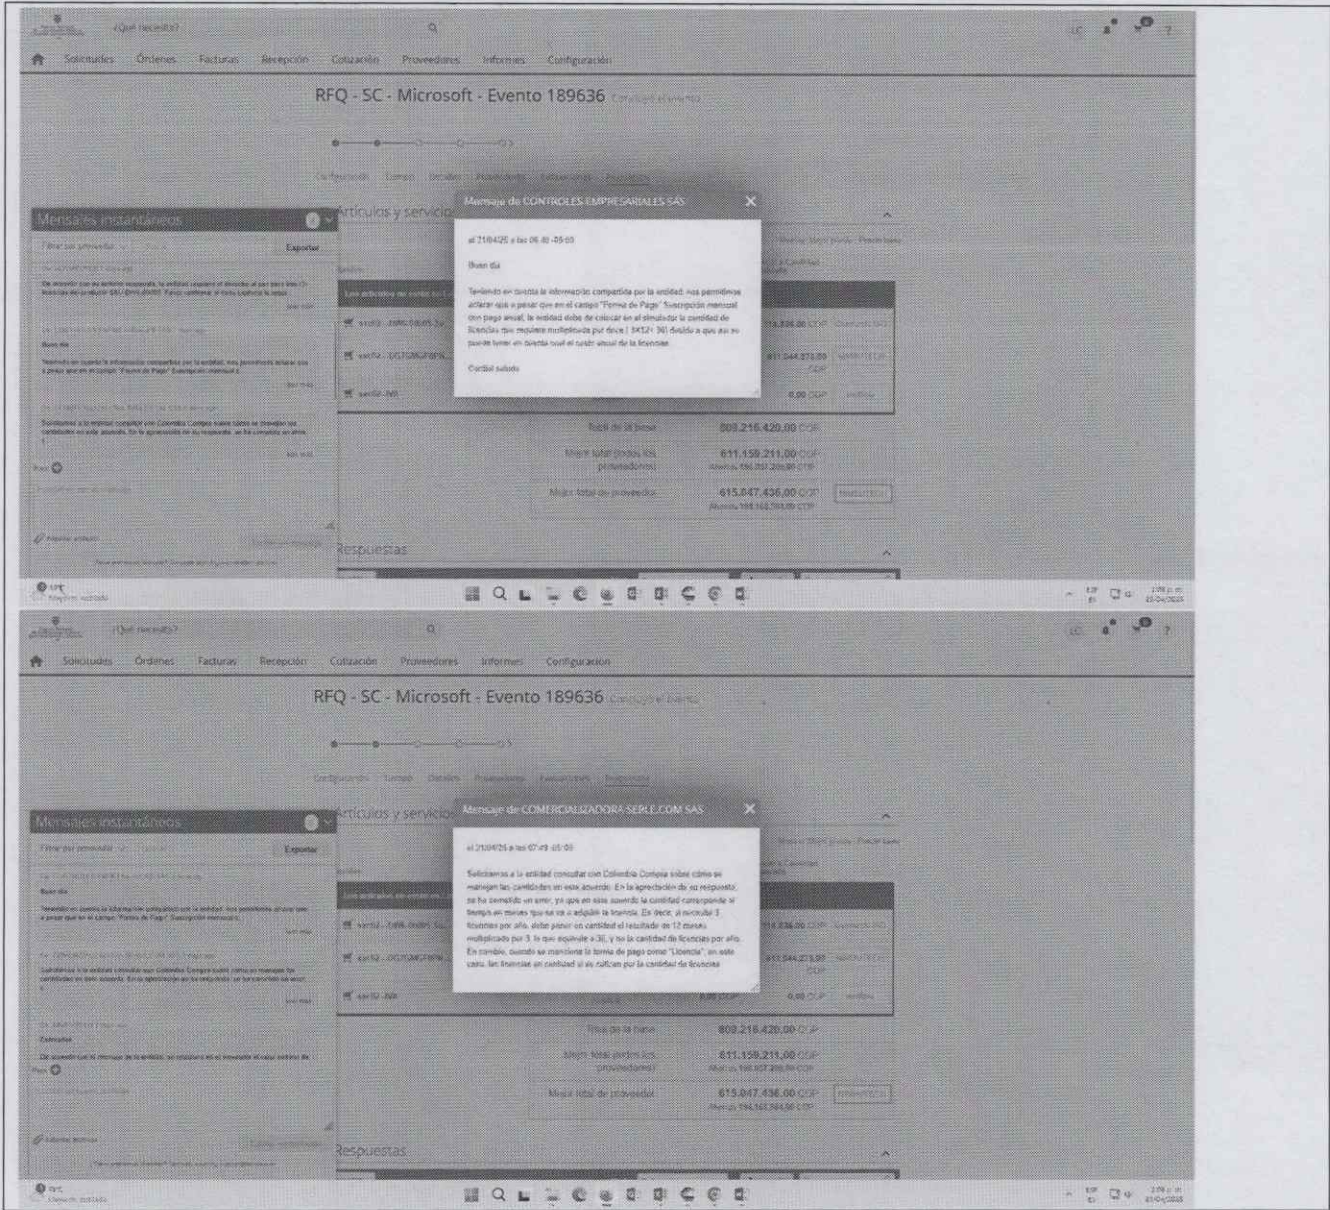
¿Qué necesito?

Solicitudes Órdenes Facturas Recepción Cotización Proveedores Informes Configuración

RFQ - SC - Microsoft - Evento 189636 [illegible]

Mensajes instantáneos

Exportar

Artículos y servicios

Mensaje de CONTROLES EMPRESARIALES SAS

el 21/04/25 a las 06:40 -05:00

Buen día

Teniendo en cuenta la información compartida por la entidad, nos permitimos aclarar que a pesar que en el campo "Forma de Pago" Suscripción mensual con pago anual, la entidad debe de colocar en el simulador la cantidad de licencias que requiere multiplicada por doce ( 3X12= 36) dividido a que así se puede tener en cuenta cual el costo anual de la licencias

Cordial saludo

809.216.420,00 COP

611.159.211,00 COP

615.047.436,00 COP

Respuestas

¿Qué necesito?

Solicitudes Órdenes Facturas Recepción Cotización Proveedores Informes Configuración

RFQ - SC - Microsoft - Evento 189636 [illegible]

Mensajes instantáneos

Exportar

Artículos y servicios

Mensaje de COMERCIALIZADORA SERLE.COM SAS

el 21/04/25 a las 07:49 -05:00

Solicitamos a la entidad consultar con Colombia Compra sobre cómo se manejan las cantidades en este acuerdo. En la apreciación de su respuesta, se ha cometido un error, ya que en este acuerdo la cantidad corresponde al tiempo en meses que se va a adquirir la licencia. Es decir, si necesita 3 licencias por año, debe poner en cantidad el resultado de 12 meses multiplicado por 3, lo que equivale a 36, y no la cantidad de licencias por año. En cambio, cuando se menciona la forma de pago como "Licencia", en este caso, las licencias en cantidad sí se calculan por la cantidad de licencias

809.216.420,00 COP

611.159.211,00 COP

615.047.436,00 COP

Respuestas